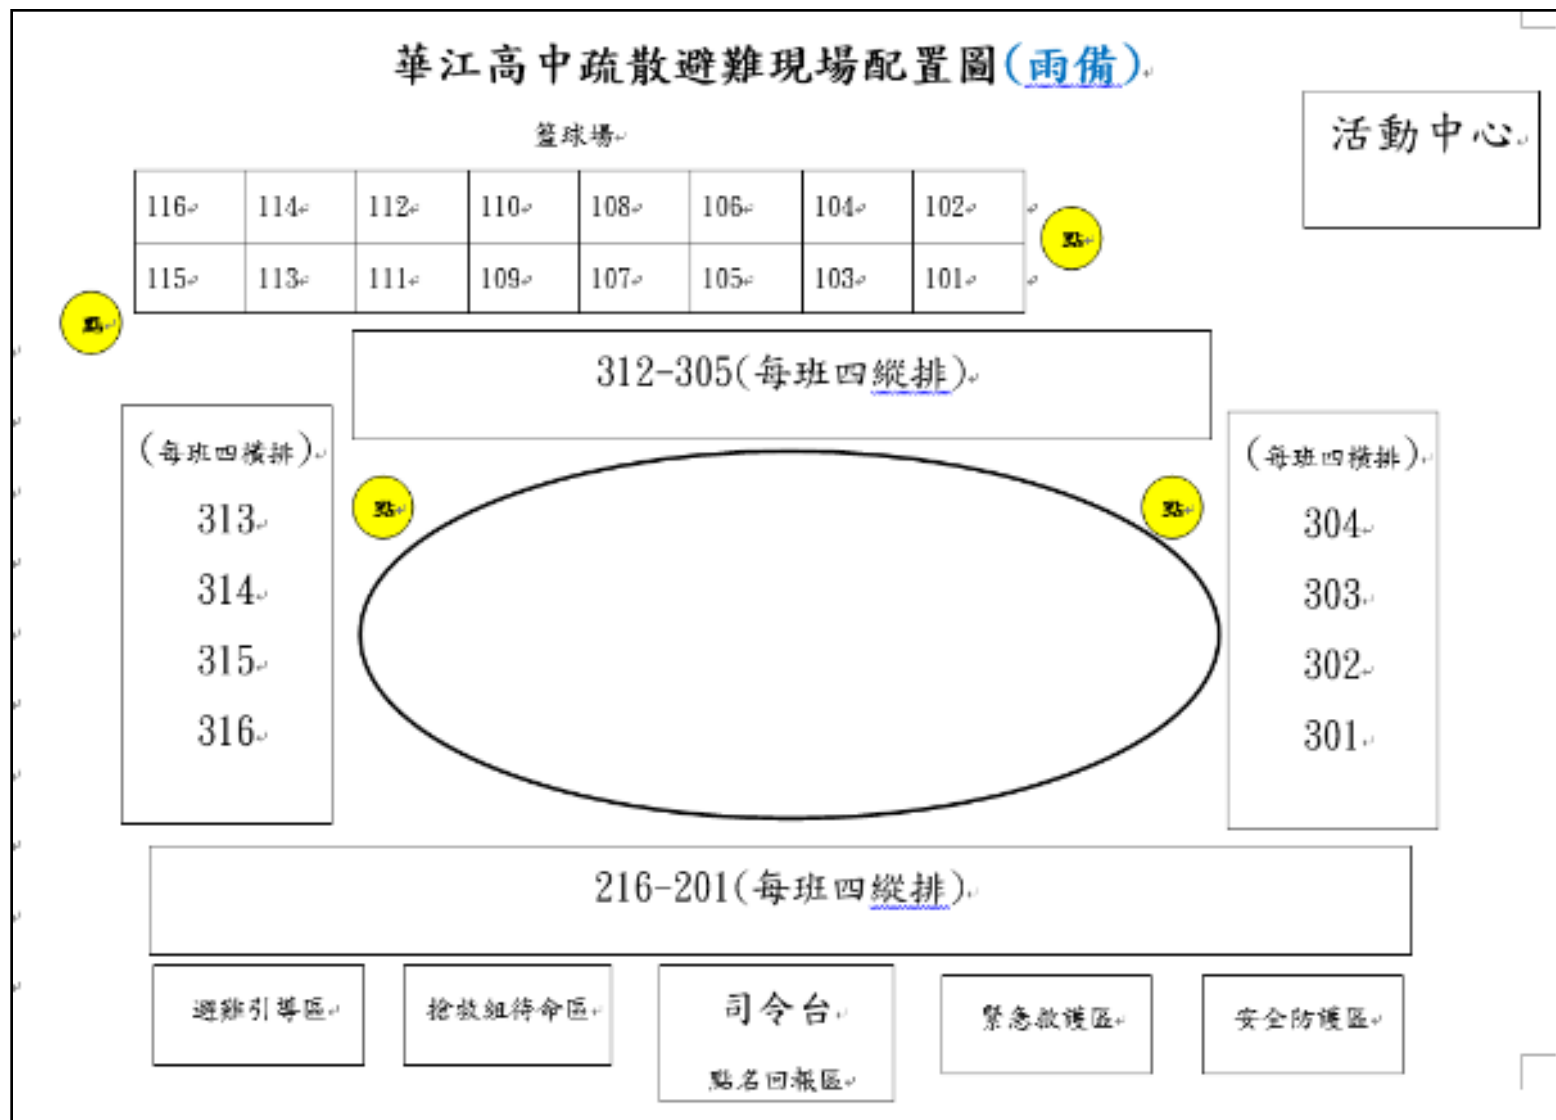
華江高中疏散避難現場配置圖(雨備)

籃球場

活動中心

| 116 | 114 | 112 | 110 | 108 | 106 | 104 | 102 |
|---|---|---|---|---|---|---|---|
| 115 | 113 | 111 | 109 | 107 | 105 | 103 | 101 |

點

點

312-305(每班四縱排)

(每班四橫排)
313
314
315
316

點

點

(每班四橫排)
304
303
302
301

216-201(每班四縱排)

避難引導區

搶救組待命區

司令台
點名回報區

緊急救護區

安全防護區